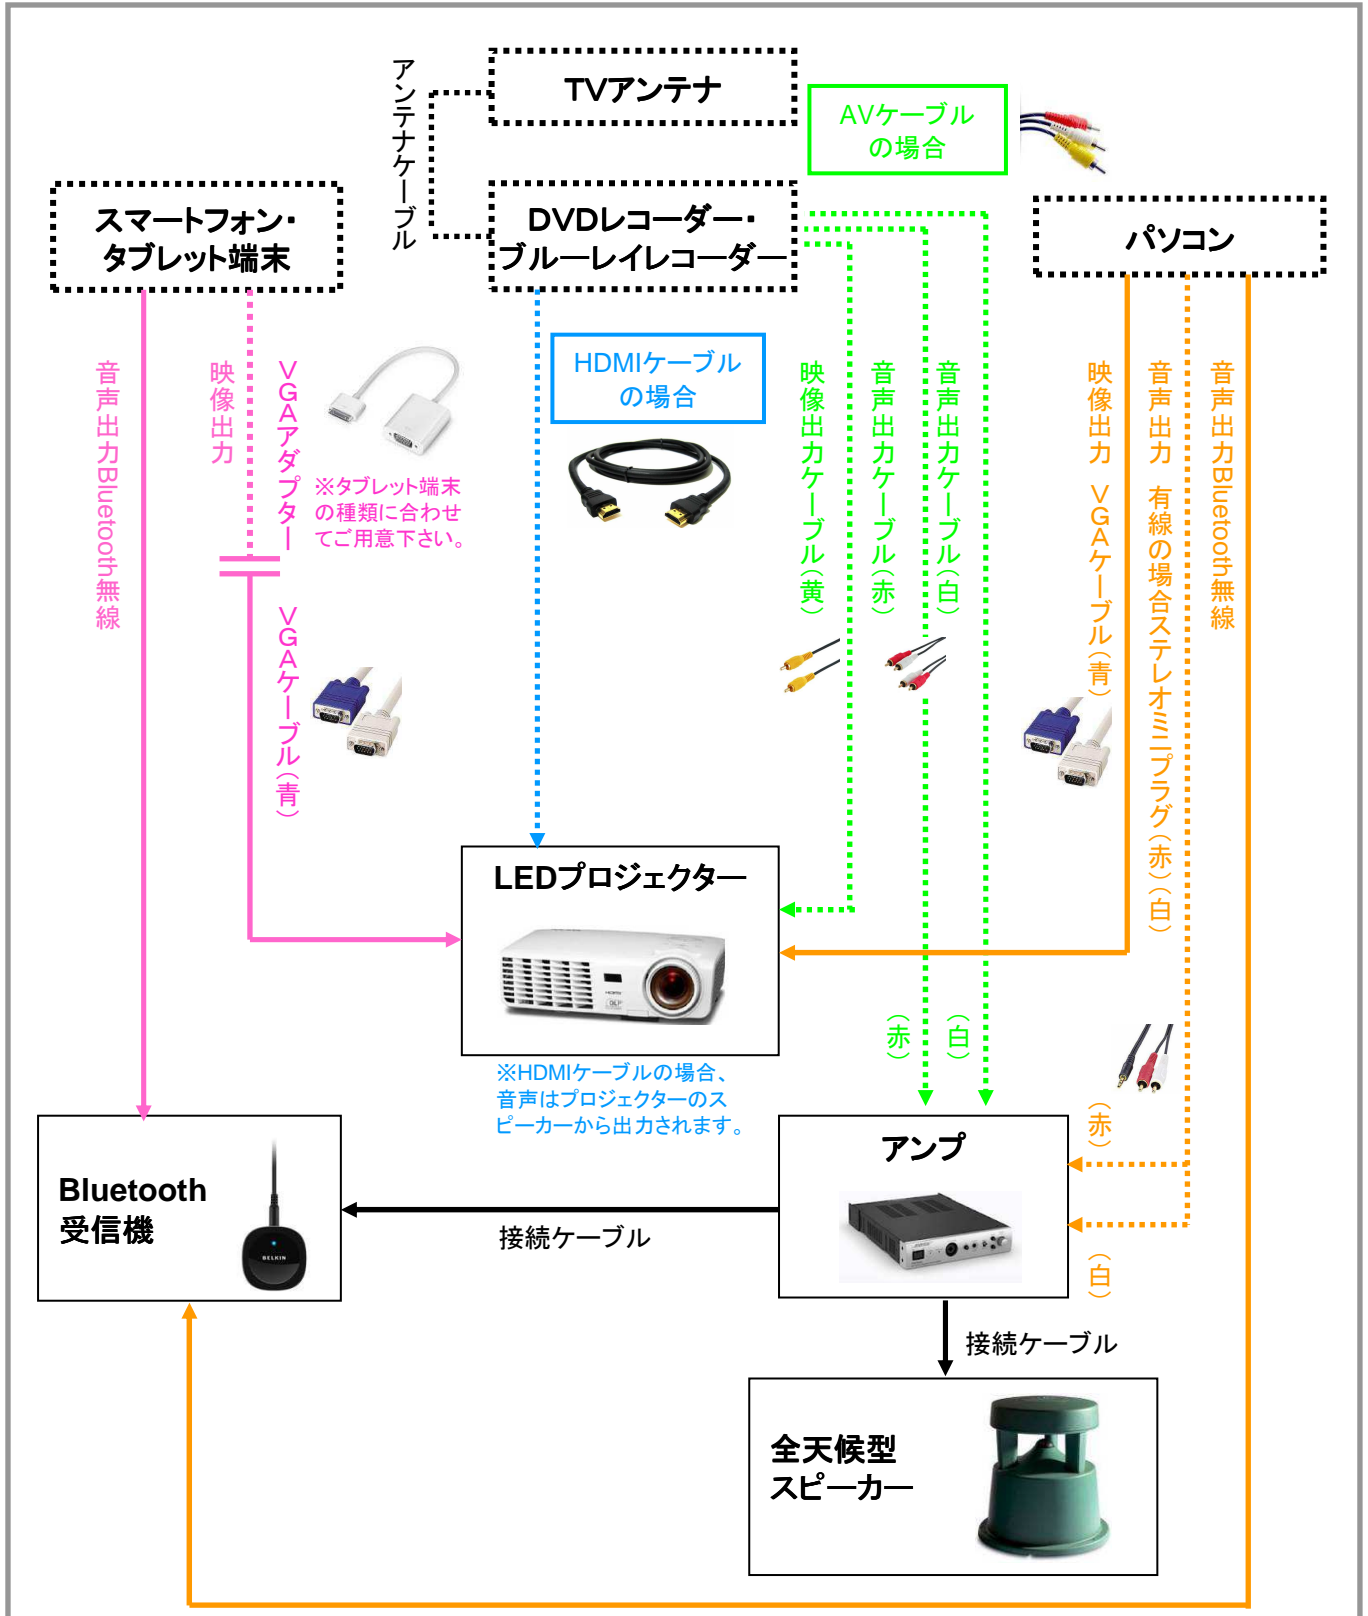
アンテナケーブル

TVアンテナ

AVケーブル
の場合

スマートフォン・
タブレット端末

DVDレコーダー・
ブルーレイレコーダー

パソコン

音声出力Bluetooth無線

映像出力

VGAアダプター

※タブレット端末の種類に合わせてご用意下さい。

VGAケーブル（青）

HDMIケーブル
の場合

映像出力ケーブル（黄）

音声出力ケーブル（赤）

音声出力ケーブル（白）

映像出力　VGAケーブル（青）

音声出力　有線の場合ステレオミニプラグ（赤）（白）

音声出力Bluetooth無線

LEDプロジェクター

（赤）

（白）

※HDMIケーブルの場合、音声はプロジェクターのスピーカーから出力されます。

Bluetooth
受信機

接続ケーブル

アンプ

（赤）

（白）

接続ケーブル

全天候型
スピーカー